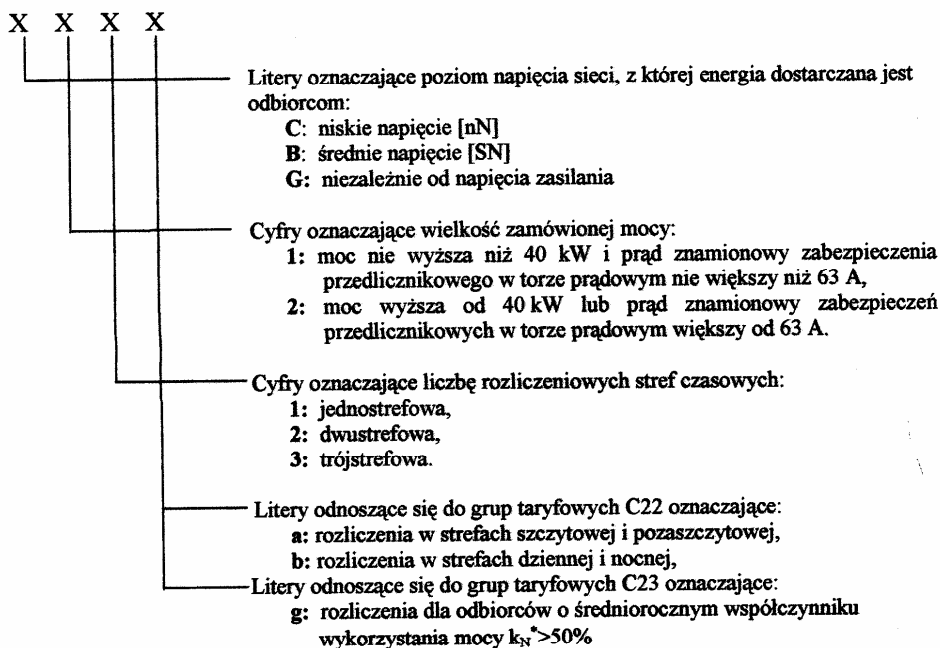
X X X X

Litery oznaczające poziom napięcia sieci, z której energia dostarczana jest odbiorcom:
**C**: niskie napięcie [nN]
**B**: średnie napięcie [SN]
**G**: niezależnie od napięcia zasilania

Cyfry oznaczające wielkość zamówionej mocy:
**1:** moc nie wyższa niż 40 kW i prąd znamionowy zabezpieczenia przedlicznikowego w torze prądowym nie większy niż 63 A,
**2:** moc wyższa od 40 kW lub prąd znamionowy zabezpieczeń przedlicznikowych w torze prądowym większy od 63 A.

Cyfry oznaczające liczbę rozliczeniowych stref czasowych:
**1:** jednostrefowa,
**2:** dwustrefowa,
**3:** trójstrefowa.

Litery odnoszące się do grup taryfowych C22 oznaczające:
**a:** rozliczenia w strefach szczytowej i pozaszczytowej,
**b:** rozliczenia w strefach dziennej i nocnej,
Litery odnoszące się do grup taryfowych C23 oznaczające:
**g:** rozliczenia dla odbiorców o średniorocznym współczynniku wykorzystania mocy $k_N^*>50\%$